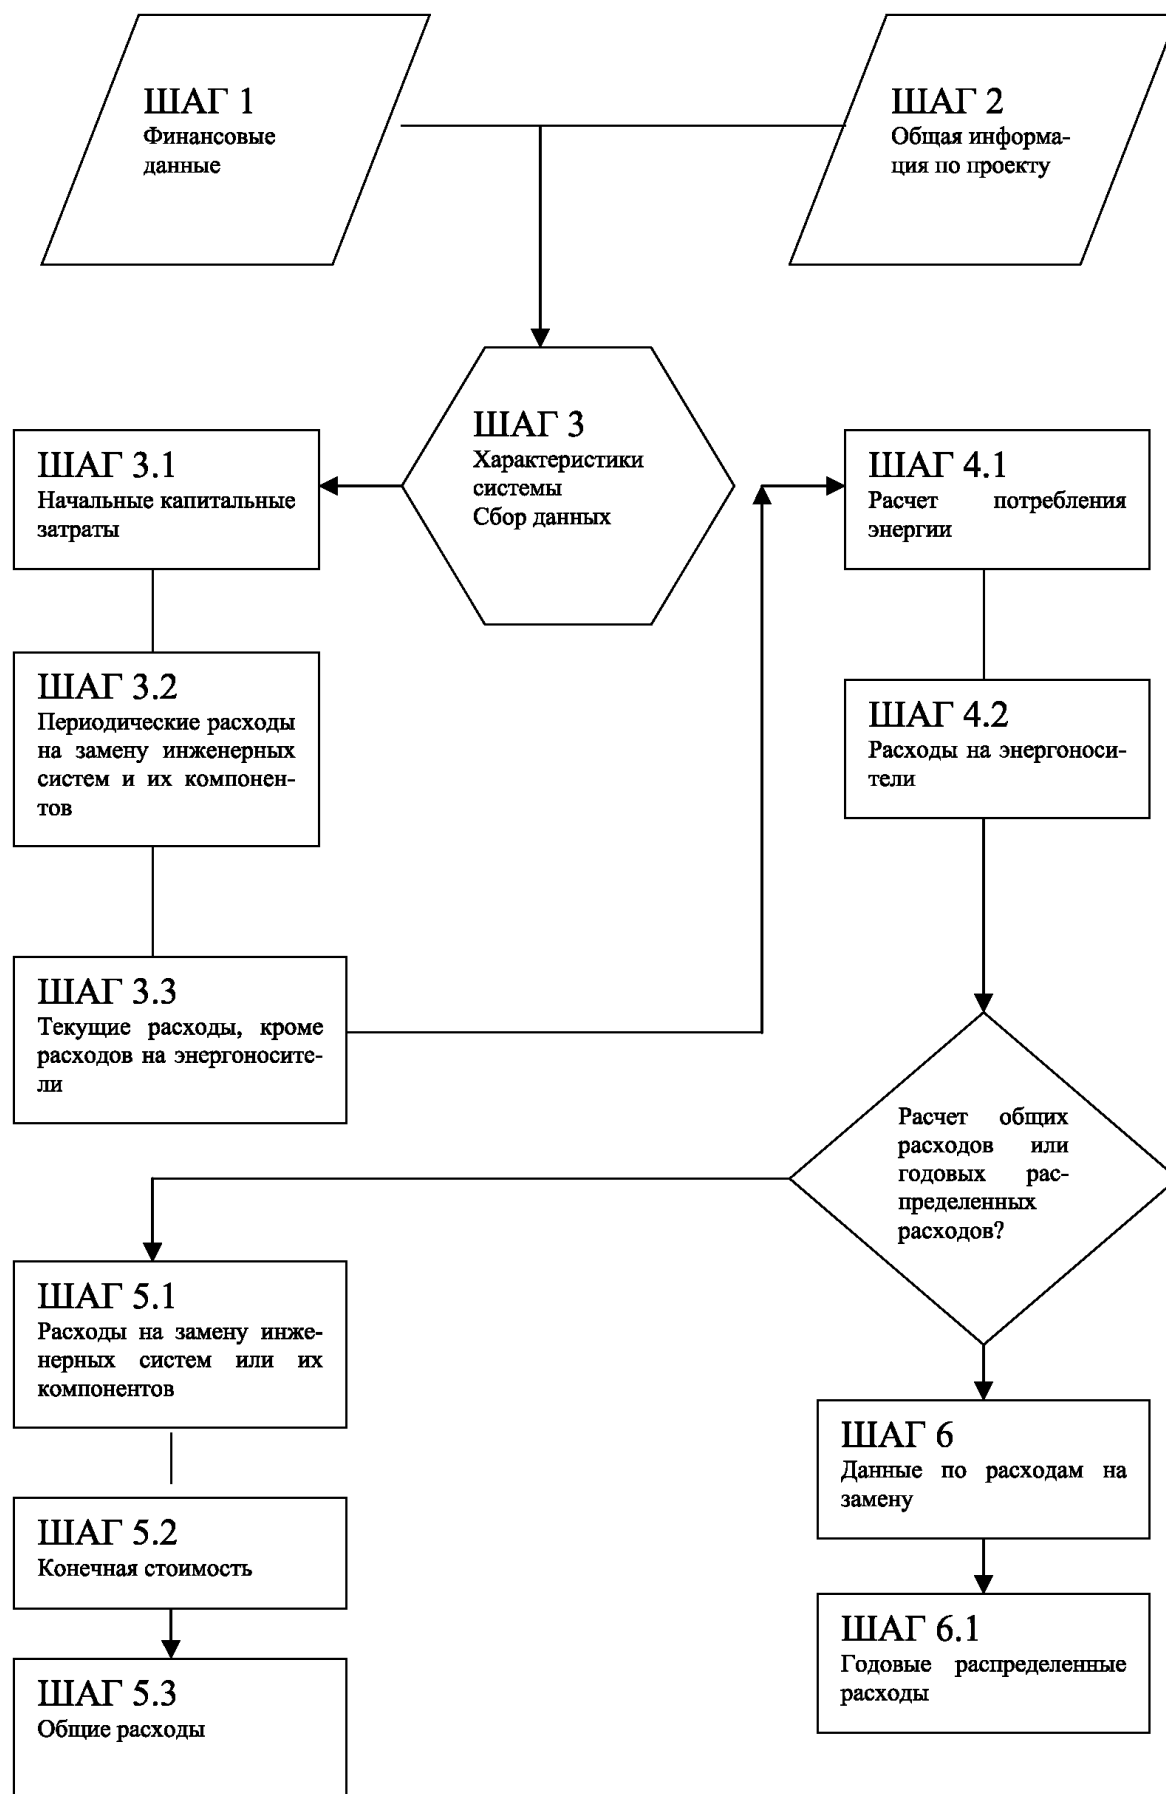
ШАГ 1
Финансовые данные

ШАГ 2
Общая информация по проекту

ШАГ 3
Характеристики системы
Сбор данных

ШАГ 3.1
Начальные капитальные затраты

ШАГ 4.1
Расчет потребления энергии

ШАГ 3.2
Периодические расходы на замену инженерных систем и их компонентов

ШАГ 4.2
Расходы на энергоносители

ШАГ 3.3
Текущие расходы, кроме расходов на энергоносители

Расчет общих расходов или годовых распределенных расходов?

ШАГ 5.1
Расходы на замену инженерных систем или их компонентов

ШАГ 6
Данные по расходам на замену

ШАГ 5.2
Конечная стоимость

ШАГ 6.1
Годовые распределенные расходы

ШАГ 5.3
Общие расходы